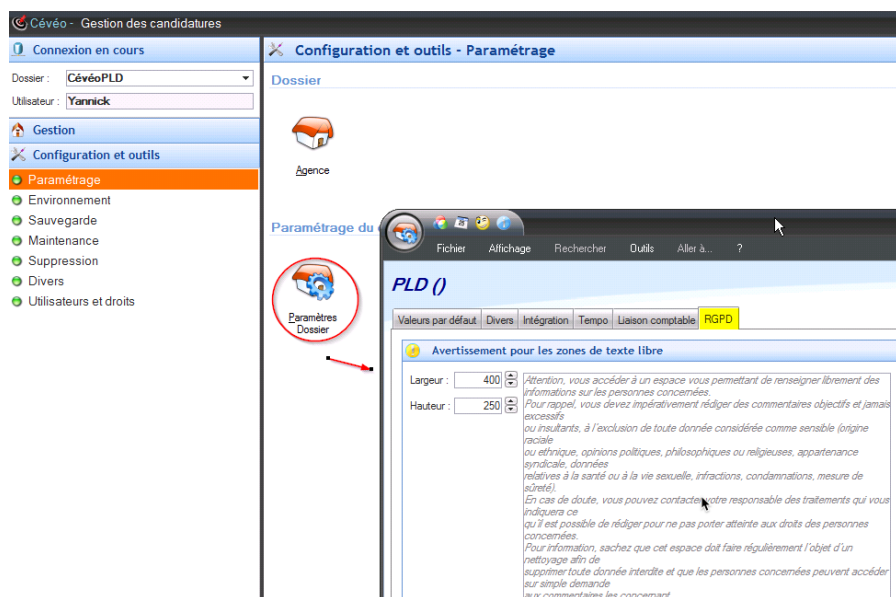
Cévéo - Gestion des candidatures

Connexion en cours

Dossier : CévéoPLD

Utilisateur : Yannick

Gestion

Configuration et outils

Paramétrage

Environnement

Sauvegarde

Maintenance

Suppression

Divers

Utilisateurs et droits

Configuration et outils - Paramétrage

Dossier

Agence

Paramétrage du

Paramètres Dossier

Fichier Affichage Rechercher Outils Aller à... ?

PLD ()

| Valeurs par défaut | Divers | Intégration | Tempo | Liaison comptable | RGPD |
|---|---|---|---|---|---|

Avertissement pour les zones de texte libre

Largeur : 400

Hauteur : 250

Attention, vous accéder à un espace vous permettant de renseigner librement des informations sur les personnes concernées.
Pour rappel, vous devez impérativement rédiger des commentaires objectifs et jamais excessifs
ou insultants, à l'exclusion de toute donnée considérée comme sensible (origine raciale
ou ethnique, opinions politiques, philosophiques ou religieuses, appartenance syndicale, données
relatives à la santé ou à la vie sexuelle, infractions, condamnations, mesure de sûreté).
En cas de doute, vous pouvez contacter votre responsable des traitements qui vous indiquera ce
qu'il est possible de rédiger pour ne pas porter atteinte aux droits des personnes concernées.
Pour information, sachez que cet espace doit faire régulièrement l'objet d'un nettoyage afin de
supprimer toute donnée interdite et que les personnes concernées peuvent accéder sur simple demande
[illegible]